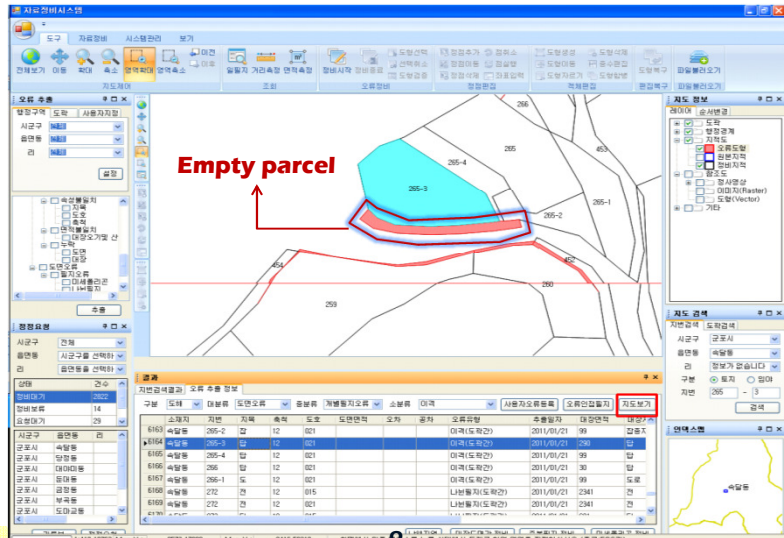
자료정비시스템

도구 | 자료정비 | 시스템관리 | 보기

전체보기 이동 확대 축소 영역확대 영역축소 이전 이후
지도제어
길이재기 거리측정 면적측정
조회
정비시작 정비종료
오류정비
정정관리
지적편집
편집복구
파일불러오기

오류 추출
행정구역 도곽 사용자지정
시군구
읍면동
리
설정
속성불일치
지목
도호
축척
면적불일치
미검오기번 간
누락
도면
미장
도면오류
필지오류
미세틈리편
내부필지
추출

정정요청
시군구 전체
읍면동 시군구를 선택하
리 읍면동을 선택하
| 상태 | 건수 |
|---|---|
| 정비대기 | 2822 |
| 정비보류 | 14 |
| 요청대기 | 29 |

| 시군구 | 읍면동 | 리 |
|---|---|---|
| 군포시 | 속달동 | |
| 군포시 | 당정동 | |
| 군포시 | 대야미동 | |
| 군포시 | 둔대동 | |
| 군포시 | 산본동 | |
| 군포시 | 금정동 | |
| 군포시 | 부곡동 | |
| 군포시 | 도마교동 | |

Empty parcel

265
265-4
265-3
265-2
265-1
453
454
259
260

결과
자번검색결과 | 오류 추출 정보
구분 도곽 | 대분류 도면오류 | 중분류 개별필지오류 | 소분류 미격 | 사용자오류등록 | 오류인접필지 | 지도보기

| | 소재지 | 지번 | 지목 | 축척 | 도호 | 도면면적 | 오차 | 공차 | 오류유형 | 추출일자 | 대장면적 | 대장지목 |
|---|---|---|---|---|---|---|---|---|---|---|---|---|
| 6163 | 속달동 | 265-2 | 잡 | 12 | 021 | | | | 미격(도곽간) | 2011/01/21 | 99 | 잡종지 |
| 6164 | 속달동 | 265-3 | 답 | 12 | 021 | | | | 미격(도곽간) | 2011/01/21 | 298 | 답 |
| 6165 | 속달동 | 265-4 | 답 | 12 | 021 | | | | 미격(도곽간) | 2011/01/21 | 99 | 답 |
| 6166 | 속달동 | 266 | 답 | 12 | 021 | | | | 미격(도곽간) | 2011/01/21 | 30 | 답 |
| 6167 | 속달동 | 266-1 | 도 | 12 | 021 | | | | 미격(도곽간) | 2011/01/21 | 99 | 도로 |
| 6168 | 속달동 | 272 | 전 | 12 | 015 | | | | 나비필지(도곽간) | 2011/01/21 | 2341 | 전 |
| 6169 | 속달동 | 272 | 전 | 12 | 021 | | | | 나비필지(도곽간) | 2011/01/21 | 2341 | 전 |

지도 정보
레이어 순서변경
도곽
행정경계
지적도
오류도형
원본지적
정비지적
참조도
정사영상
이미지(Raster)
도형(Vector)
기타

지도 검색
지번검색 도곽검색
시군구 군포시
읍면동 속달동
리 정보가 없습니다
구분 토지 임야
지번 265 - 3
검색

인덱스맵
속달동